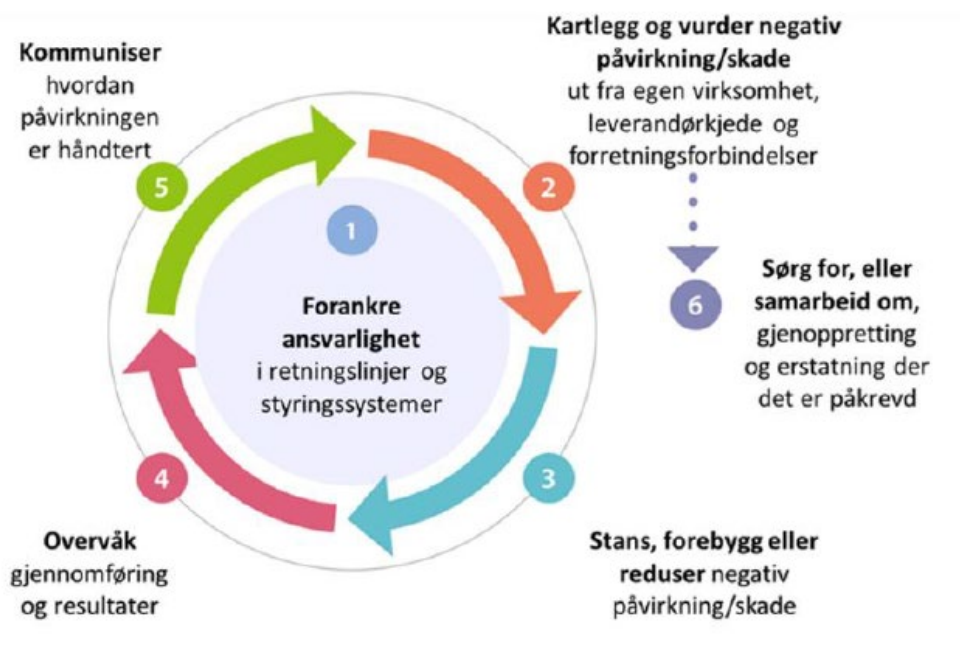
Kommuniser hvordan påvirkningen er håndtert

5

Kartlegg og vurder negativ påvirkning/skade ut fra egen virksomhet, leverandørkjede og forretningsforbindelser

2

1

Forankre ansvarlighet i retningslinjer og styringssystemer

6

Sørg for, eller samarbeid om, gjenoppretting og erstatning der det er påkrevd

4

3

Overvåk gjennomføring og resultater

Stans, forebygg eller reduser negativ påvirkning/skade